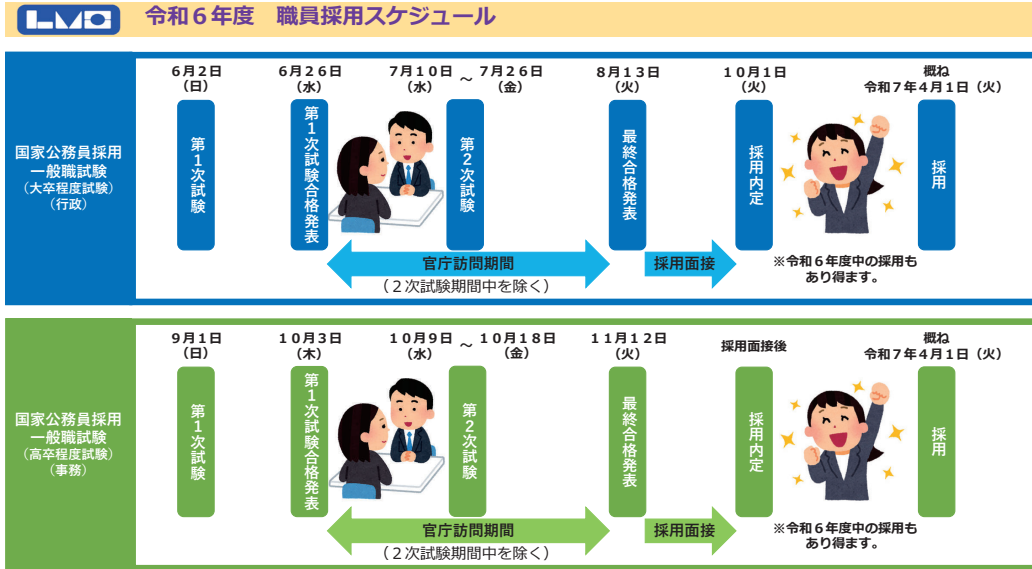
LMO 令和６年度　職員採用スケジュール

国家公務員採用一般職試験（大卒程度試験）（行政）

| ６月２日（日） | ６月２６日（水） | ７月１０日（水）～７月２６日（金） | ８月１３日（火） | １０月１日（火） | 概ね令和７年４月１日（火） |
|---|---|---|---|---|---|
| 第１次試験 | 第１次試験合格発表 | 第２次試験 | 最終合格発表 | 採用内定 | 採用 |

官庁訪問期間（２次試験期間中を除く）

採用面接

※令和６年度中の採用もあり得ます。

国家公務員採用一般職試験（高卒程度試験）（事務）

| ９月１日（日） | １０月３日（木） | １０月９日（水）～１０月１８日（金） | １１月１２日（火） | 採用面接後 | 概ね令和７年４月１日（火） |
|---|---|---|---|---|---|
| 第１次試験 | 第１次試験合格発表 | 第２次試験 | 最終合格発表 | 採用内定 | 採用 |

官庁訪問期間（２次試験期間中を除く）

採用面接

※令和６年度中の採用もあり得ます。